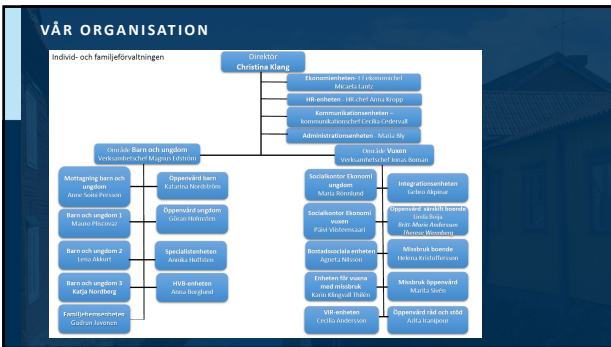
VÅR ORGANISATION

Individ- och familjeförvaltningen

Direktör
Christina Klang

Ekonomienheten- t.f ekonomichef Micaela Lantz

HR-enheten - HR-chef Anna Kjopp

Kommunikationsenheten – kommunikationschef Cecilia Cedervall

Administrationsenheten - Maria Bly

Område Barn och ungdom
Verksamhetschef Magnus Edström

Område Vuxen
Verksamhetschef Jonas Boman

Mottagning barn och ungdom
Anne Sofie Persson

Öppenvård barn
Katarina Nordström

Barn och ungdom 1
Manno Pliscovac

Öppenvård ungdom
Göran Holmgren

Barn och ungdom 2
Lena Akkurt

Specialistenheten
Annika Hoffsten

Barn och ungdom 3
Katja Nordberg

HVB-enheten
Anna Berglund

Familjehemsenheten
Gudrun Juvonen

Socialkontor Ekonomi ungdom
Maria Rönnlund

Integrationsenheten
Gelete Akpinar

Socialkontor Ekonomi vuxen
Päivi Viitteenssaari

Öppenvård, särskilt boende
Linda Borja
Britt-Marie Andersson
Therese Wennberg

Bostadssociala enheten
Agneta Nilsson

Missbruk boende
Helena Kristoffersson

Enheten för vuxna med missbruk
Karin Klingvall Thilén

Missbruk öppenvård
Marita Sjelin

VIR-enheten
Cecilia Andersson

Öppenvård råd och stöd
Adla Karlpour